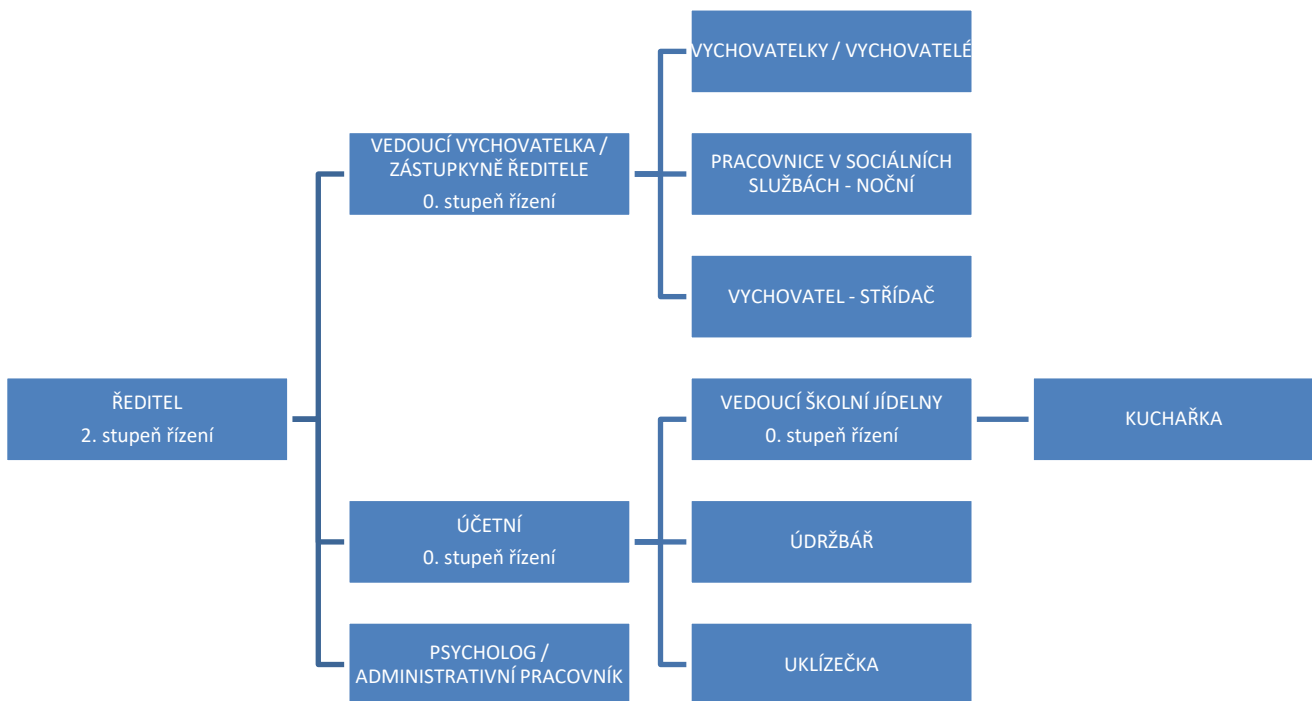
ŘEDITEL
2. stupeň řízení

VEDOUCÍ VYCHOVATELKA / ZÁSTUPKYNĚ ŘEDITELE
0. stupeň řízení

VYCHOVATELKY / VYCHOVATELÉ

PRACOVNICE V SOCIÁLNÍCH SLUŽBÁCH - NOČNÍ

VYCHOVATEL - STŘÍDAČ

ÚČETNÍ
0. stupeň řízení

VEDOUCÍ ŠKOLNÍ JÍDELNY
0. stupeň řízení

KUCHAŘKA

ÚDRŽBÁŘ

UKLÍZEČKA

PSYCHOLOG / ADMINISTRATIVNÍ PRACOVNÍK